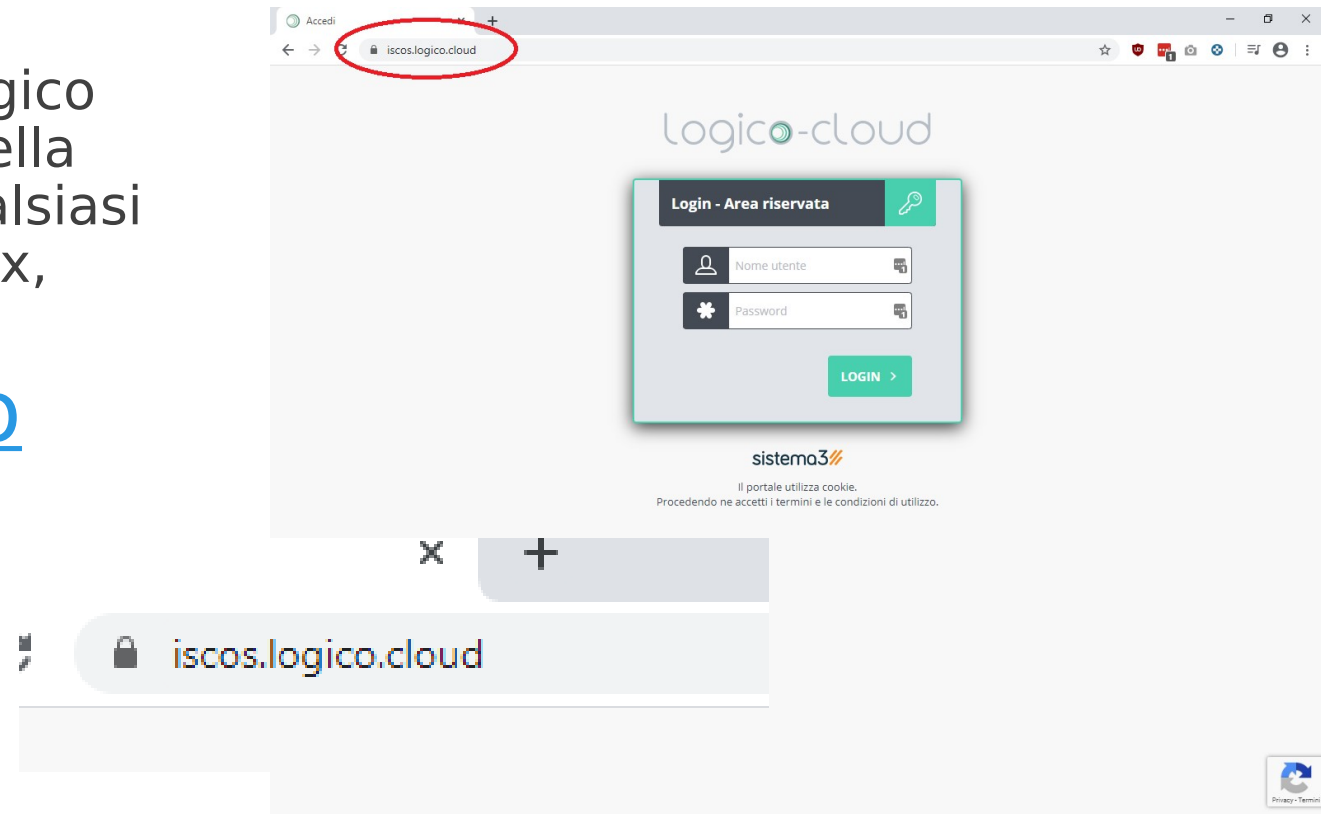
gico
ella
alsiasi
x,

o

Accedi
iscos.logico.cloud

logico-cloud

Login - Area riservata

Nome utente
Password

LOGIN >

sistema3

Il portale utilizza cookie.
Procedendo ne accetti i termini e le condizioni di utilizzo.

iscos.logico.cloud

Privacy - Termini